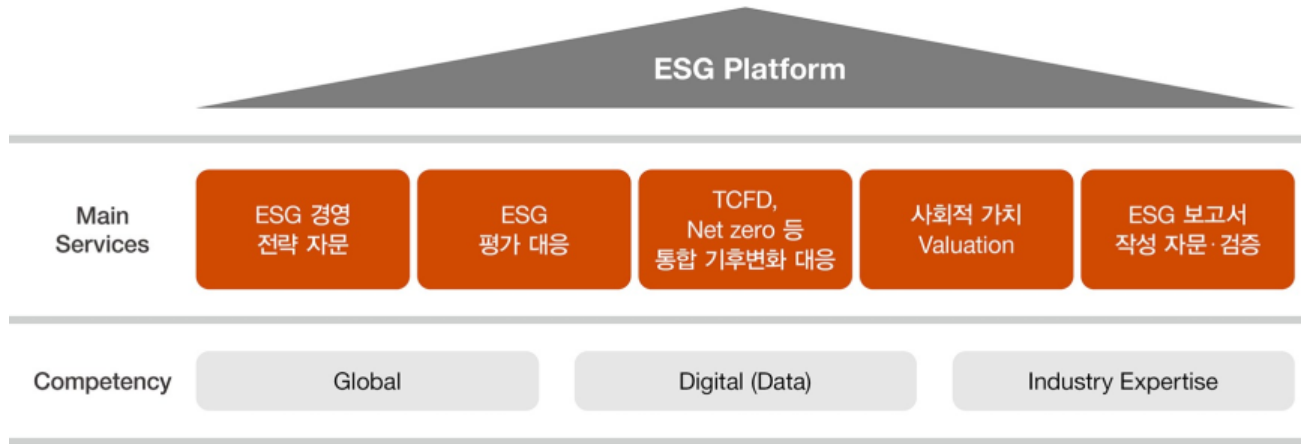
ESG Platform

Main Services

ESG 경영 전략 자문

ESG 평가 대응

TCFD, Net zero 등 통합 기후변화 대응

사회적 가치 Valuation

ESG 보고서 작성 자문·검증

Competency

Global

Digital (Data)

Industry Expertise